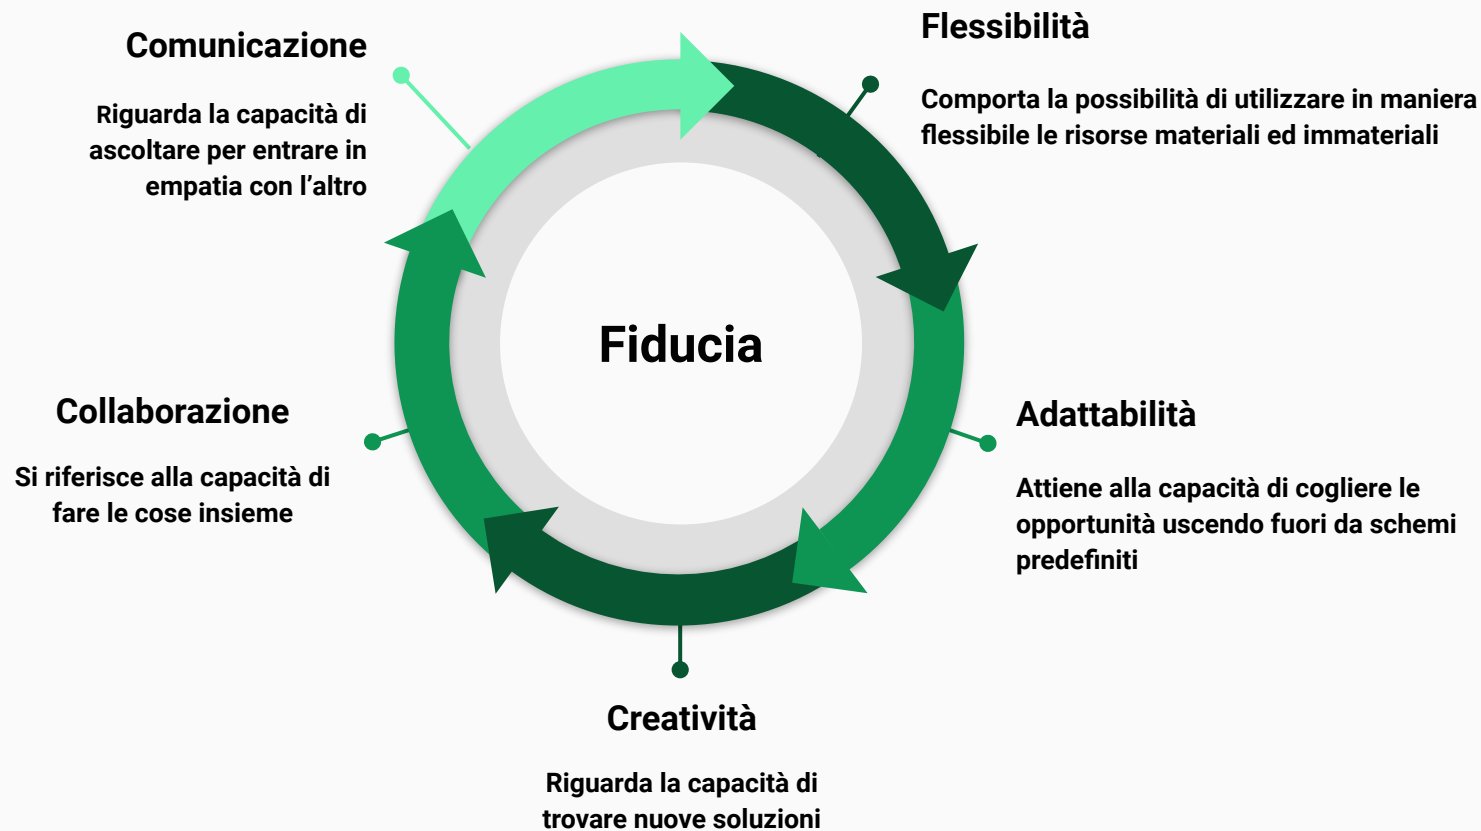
Comunicazione

Riguarda la capacità di ascoltare per entrare in empatia con l’altro

Flessibilità

Comporta la possibilità di utilizzare in maniera flessibile le risorse materiali ed immateriali

Fiducia

Collaborazione

Si riferisce alla capacità di fare le cose insieme

Adattabilità

Attiene alla capacità di cogliere le opportunità uscendo fuori da schemi predefiniti

Creatività

Riguarda la capacità di trovare nuove soluzioni